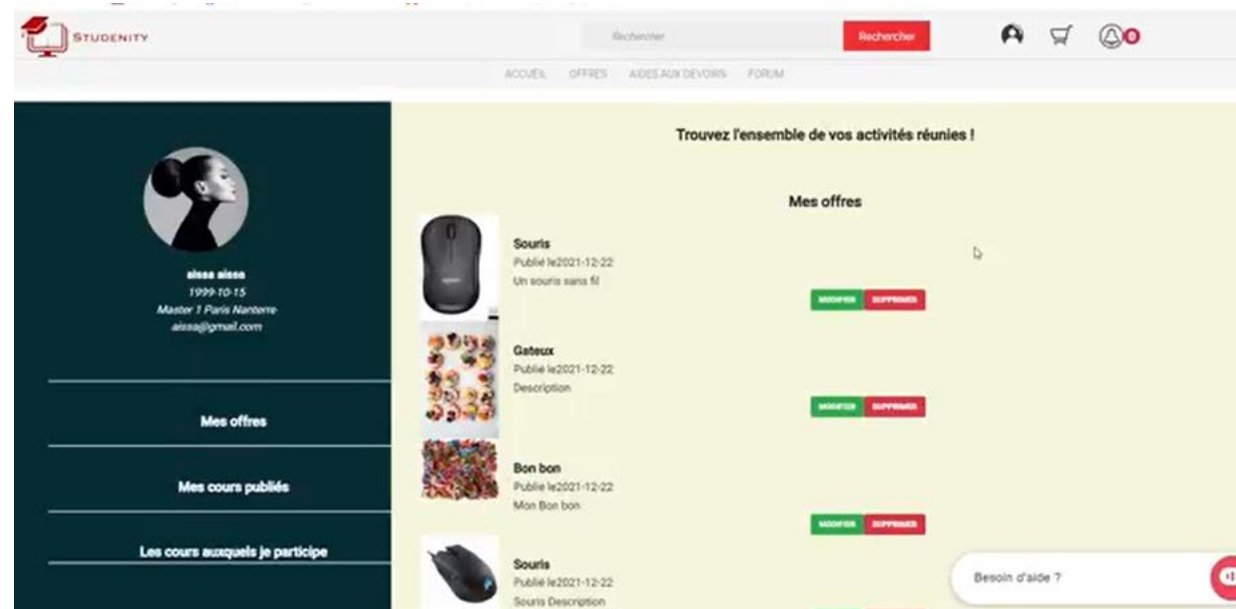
STUDENITY

Rechercher

Rechercher

0

ACCUEIL OFFRES AIDES AUX DEVOIRS FORUM

aissa aissa
1999-10-15
Master 1 Paris Nanterre
aissa@gmail.com

Mes offres

Mes cours publiés

Les cours auxquels je participe

Trouvez l'ensemble de vos activités réunies !

Mes offres

Souris
Publié le2021-12-22
Un souris sans fil

MODIFIER SUPPRIMER

Gateux
Publié le2021-12-22
Description

MODIFIER SUPPRIMER

Bon bon
Publié le2021-12-22
Mon Bon bon

MODIFIER SUPPRIMER

Souris
Publié le2021-12-22
Souris Description

Besoin d'aide ?